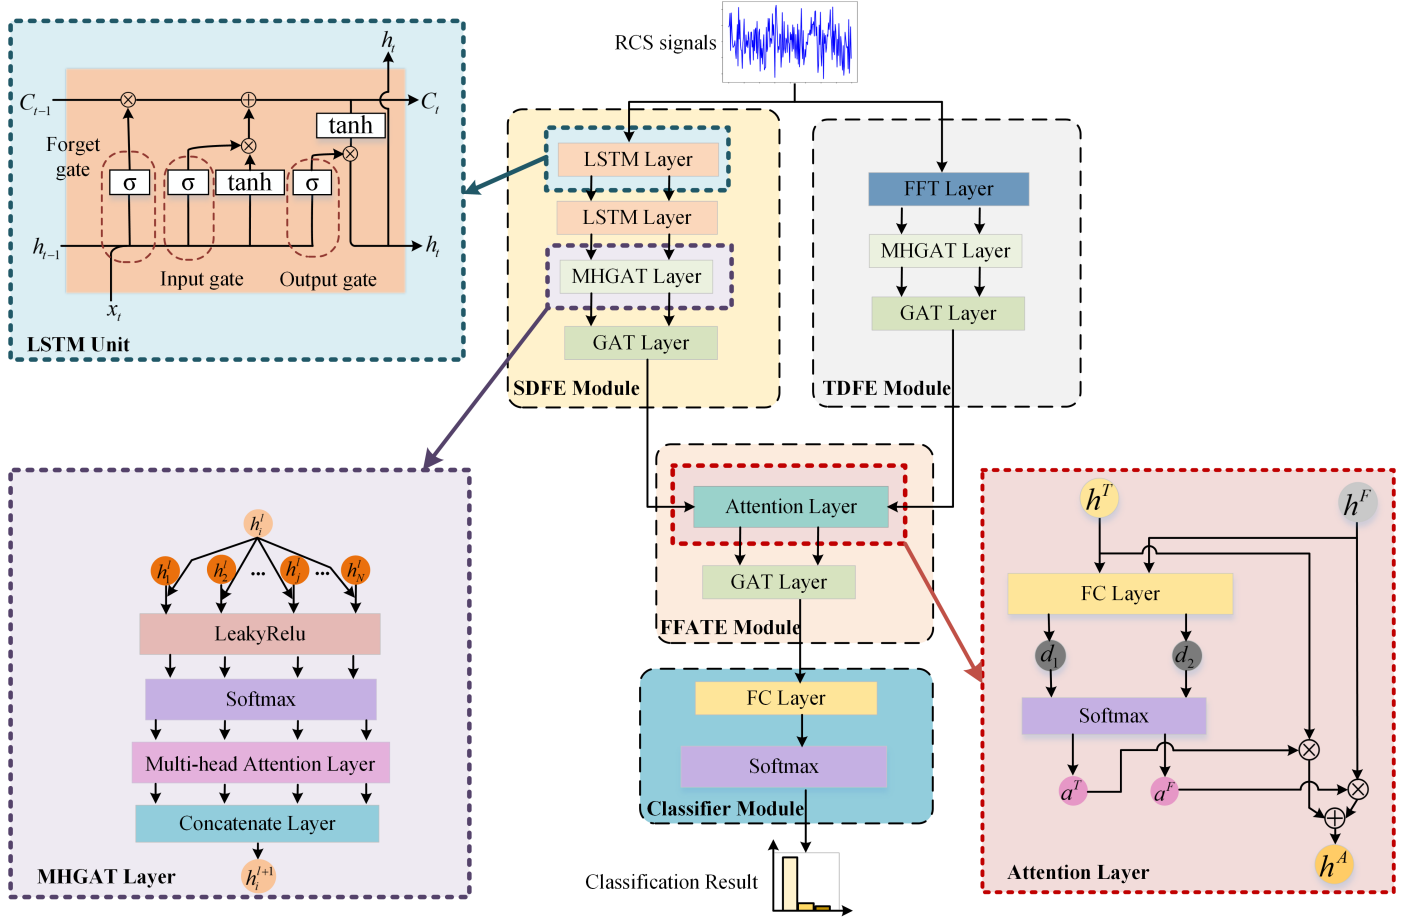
$h_t$

$C_{t-1}$

$C_t$

tanh

Forget gate

σ

σ

tanh

σ

$h_{t-1}$

$h_t$

Input gate

Output gate

$x_t$

LSTM Unit

RCS signals

LSTM Layer

LSTM Layer

MHGAT Layer

GAT Layer

SDFE Module

FFT Layer

MHGAT Layer

GAT Layer

TDFE Module

Attention Layer

GAT Layer

FFATE Module

FC Layer

Softmax

Classifier Module

Classification Result

$h_i^l$

$h_1^l$

$h_2^l$

...

$h_j^l$

...

$h_N^l$

LeakyRelu

Softmax

Multi-head Attention Layer

Concatenate Layer

$h_i^{l+1}$

MHGAT Layer

$h^T$

$h^F$

FC Layer

$d_1$

$d_2$

Softmax

$a^T$

$a^F$

$h^A$

Attention Layer